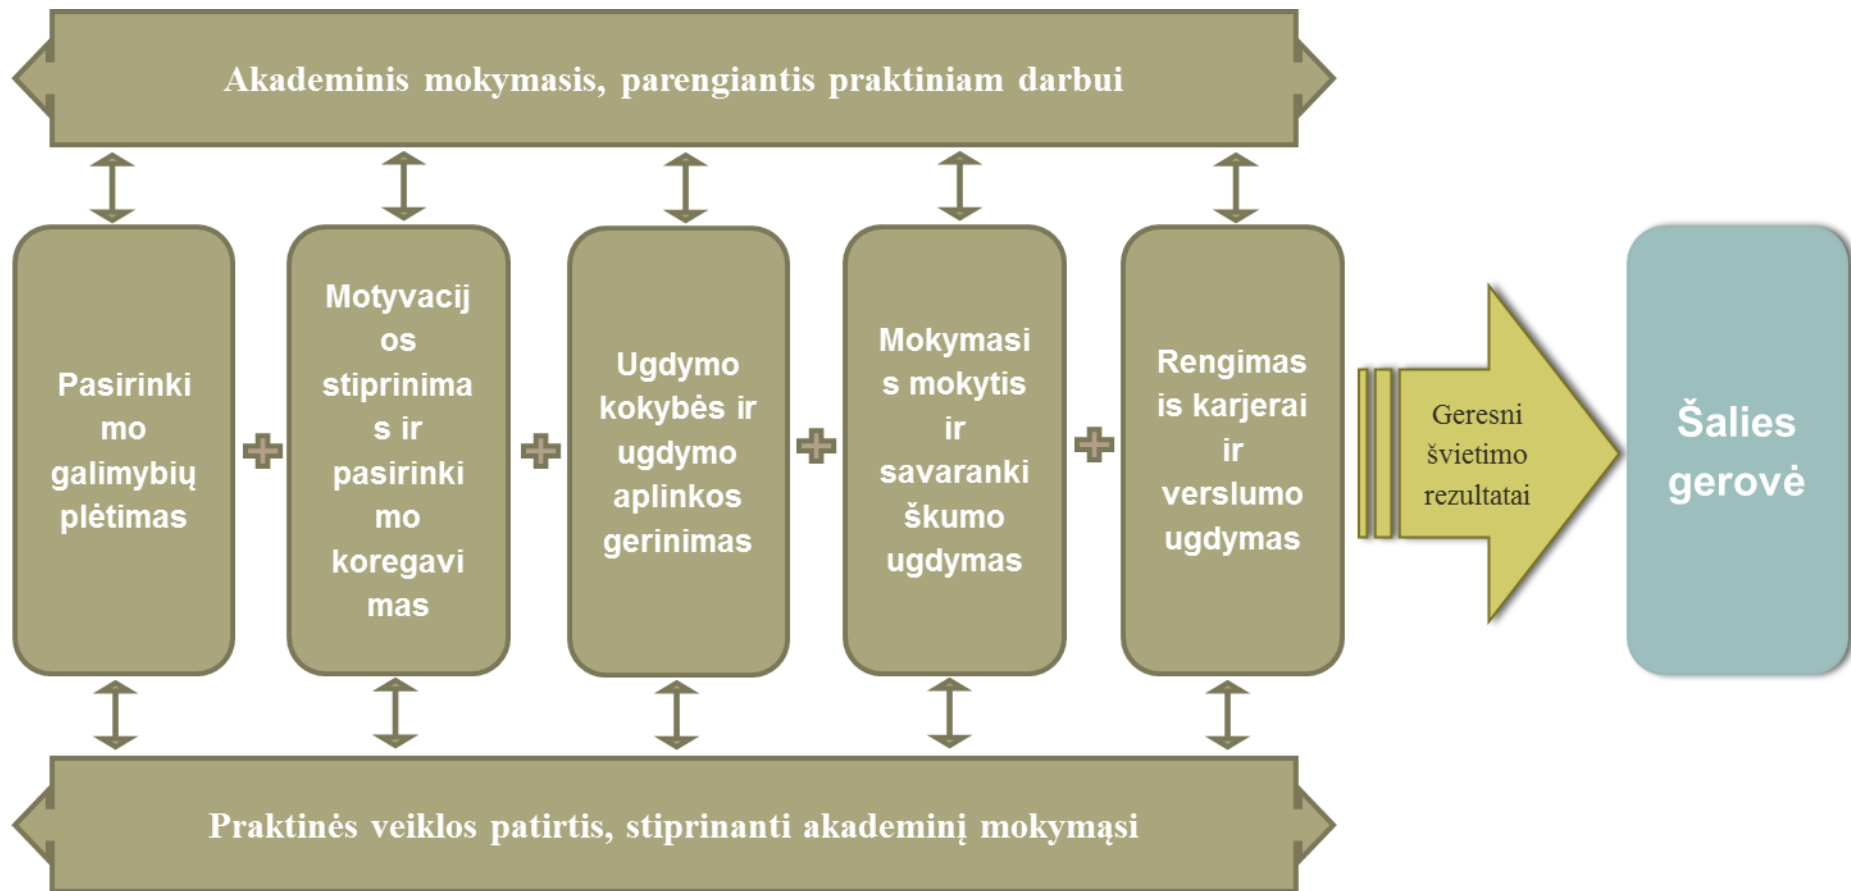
Akademinis mokymasis, parengiantis praktiniam darbui

Pasirinkimo galimybių plėtimas

Motyvacijos stiprinimas ir pasirinkimo koregavimas

Ugdymo kokybės ir ugdymo aplinkos gerinimas

Mokymasis mokytis ir savarankiškumo ugdymas

Rengimas karjerai ir verslumo ugdymas

Geresni švietimo rezultatai

Šalies gerovė

Praktinės veiklos patirtis, stiprinanti akademinį mokymąsi